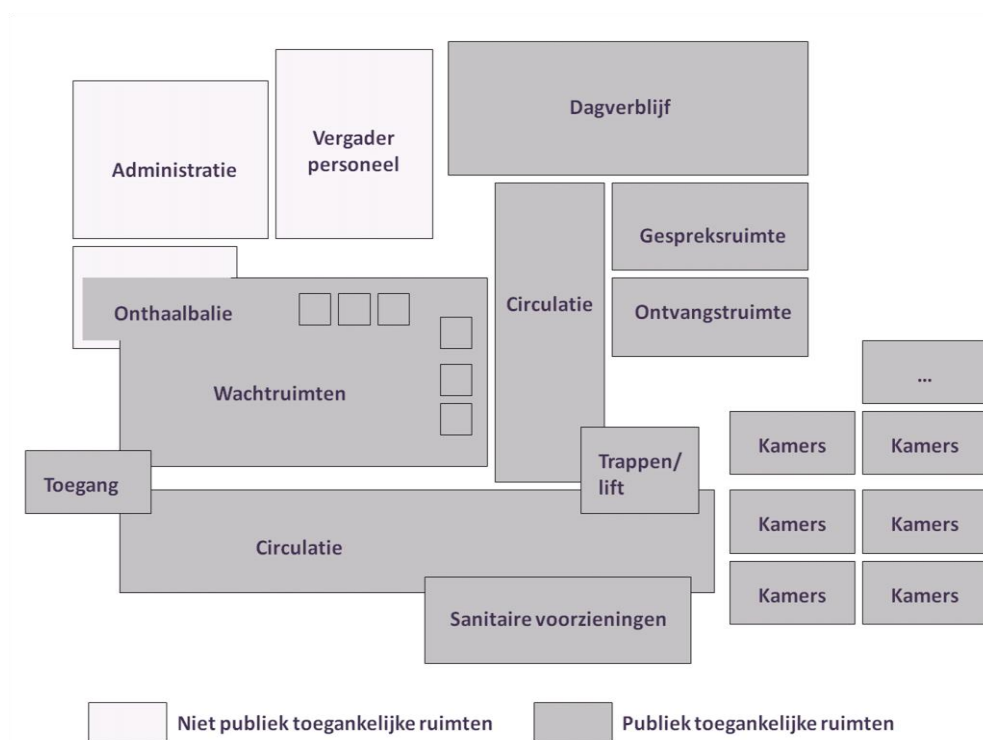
Administratie

Vergader personeel

Dagverblijf

Gespreksruimte

Circulatie

Ontvangstruimte

Onthaalbalie

Wachtruimten

...

Kamers

Kamers

Trappen/ lift

Toegang

Kamers

Kamers

Circulatie

Kamers

Kamers

Sanitaire voorzieningen

Niet publiek toegankelijke ruimten

Publiek toegankelijke ruimten